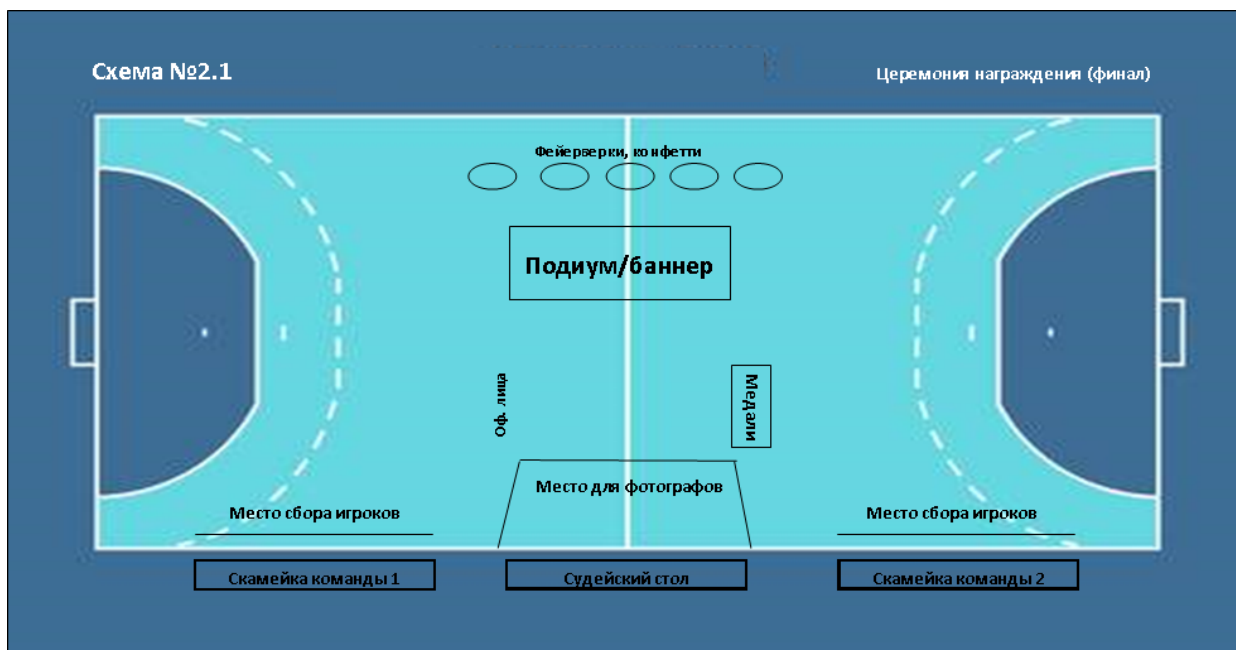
Схема №2.1

Церемония награждения (финал)

Фейерверки, конфетти

Подиум/баннер

Оф. лица

Медали

Место для фотографов

Место сбора игроков

Место сбора игроков

Скамейка команды 1

Судейский стол

Скамейка команды 2